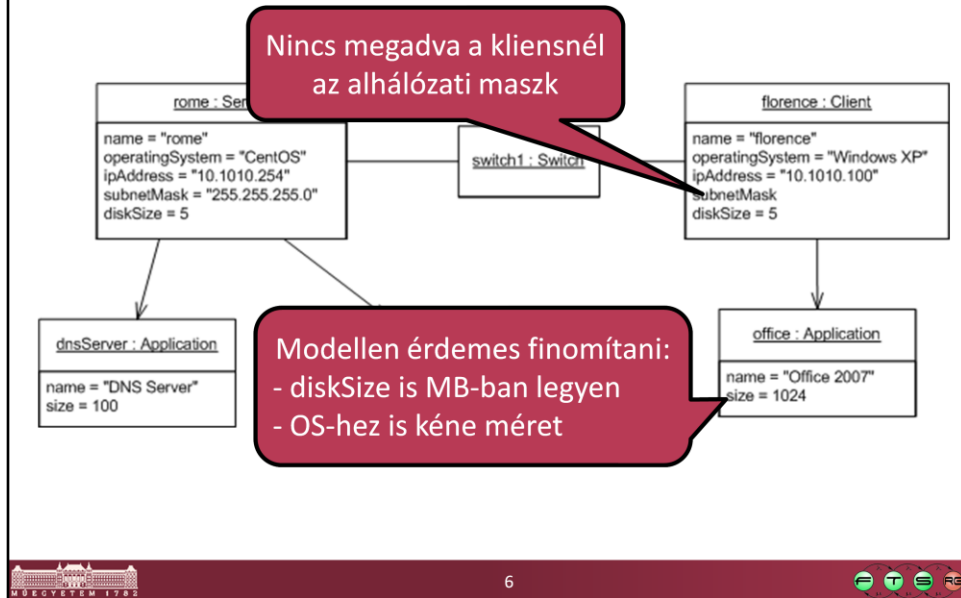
Nincs megadva a kliensnél az alhálózati maszk

rome : Ser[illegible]

name = "rome"
operatingSystem = "CentOS"
ipAddress = "10.1010.254"
subnetMask = "255.255.255.0"
diskSize = 5

switch1 : Switch

florence : Client

name = "florence"
operatingSystem = "Windows XP"
ipAddress = "10.1010.100"
subnetMask
diskSize = 5

dnsServer : Application

name = "DNS Server"
size = 100

Modellen érdemes finomítani:
- diskSize is MB-ban legyen
- OS-hez is kéne méret

office : Application

name = "Office 2007"
size = 1024

MŰEGYETEM 1782

6